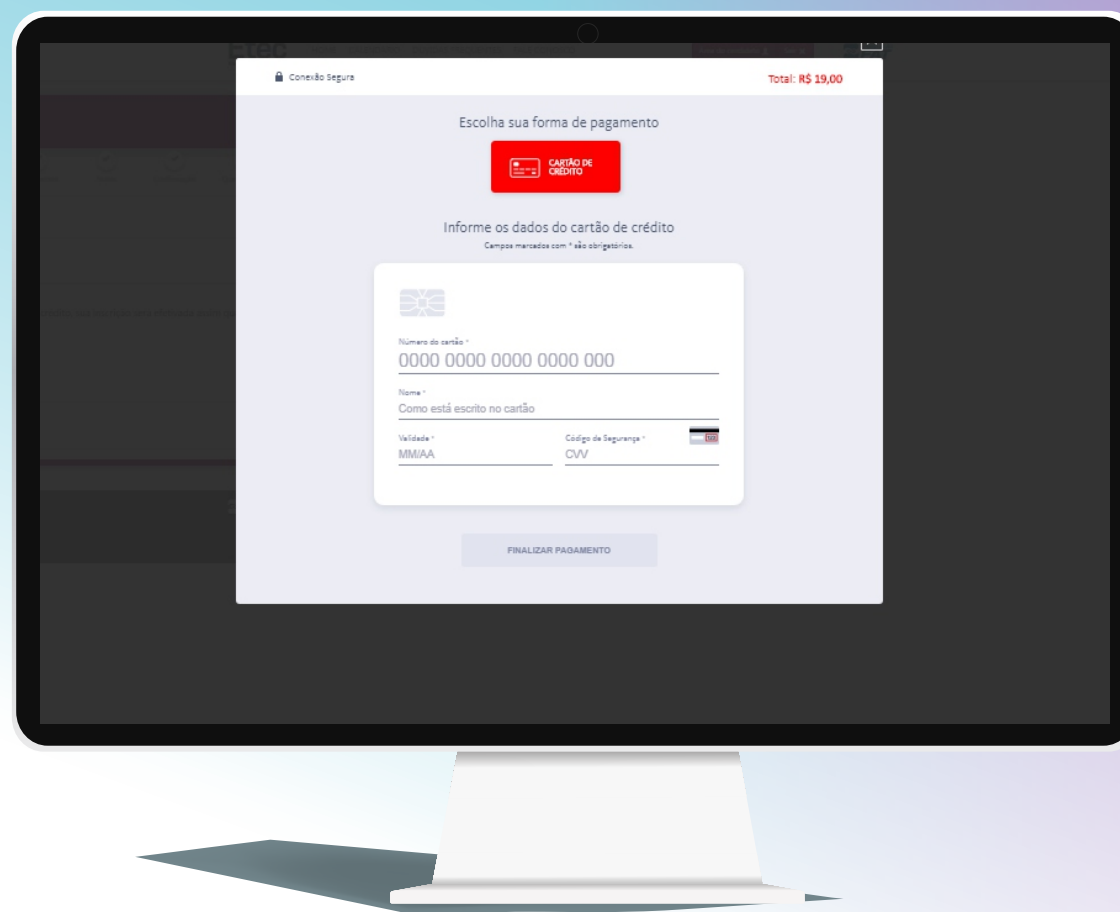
Etec

Conexão Segura

Total: R$ 19,00

Escolha sua forma de pagamento

CARTÃO DE CRÉDITO

Informe os dados do cartão de crédito

Campos marcados com * são obrigatórios.

Número do cartão *

0000 0000 0000 0000 000

Nome *

Como está escrito no cartão

Validade *

MM/AA

Código de Segurança *

CVV

FINALIZAR PAGAMENTO